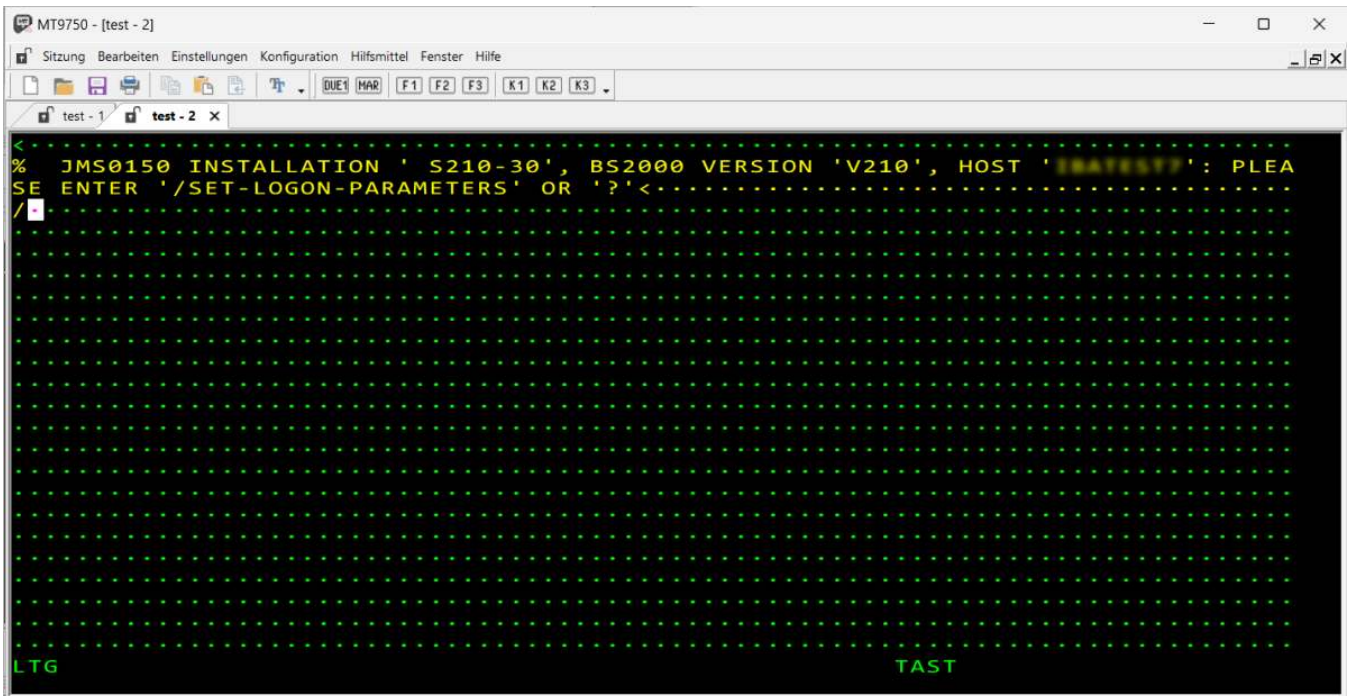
MT9750 - [test - 2]

Sitzung Bearbeiten Einstellungen Konfiguration Hilfsmittel Fenster Hilfe

DUE1 MAR F1 F2 F3 K1 K2 K3

test - 1 test - 2 ×

<

% JMS0150 INSTALLATION ' S210-30', BS2000 VERSION 'V210', HOST '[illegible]': PLEASE ENTER '/SET-LOGON-PARAMETERS' OR '?'<

/

LTG TAST